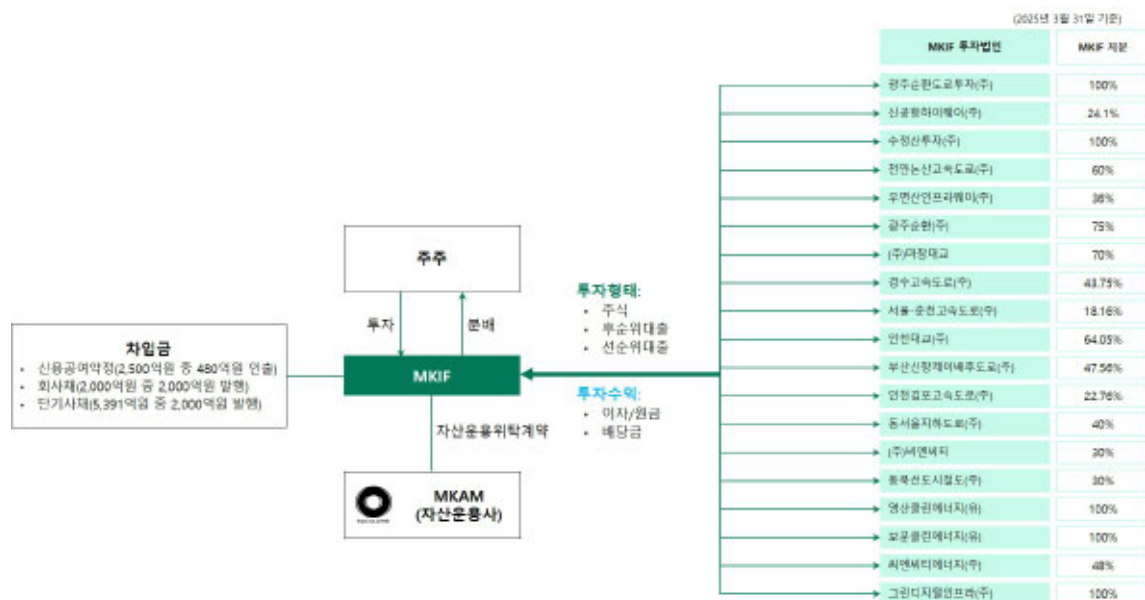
(2025년 3월 31일 기준)

주주

투자

분배

차입금

- 신용공여약정(2,500억원 중 480억원 인출)
- 회사채(2,000억원 중 2,000억원 발행)
- 단기사채(5,391억원 중 2,000억원 발행)

MKIF

자산운용위탁계약

MKAM (자산운용사)

투자형태:

- 주식
- 후순위대출
- 선순위대출

투자수익:

- 이자/원금
- 배당금

| MKIF 투자법인 | MKIF 지분 |
|---|---|
| 광주순환도로투자(주) | 100% |
| 신공항하이웨이(주) | 24.1% |
| 수정산투자(주) | 100% |
| 천안논산고속도로(주) | 60% |
| 우면산인프라웨이(주) | 36% |
| 광주순환(주) | 75% |
| (주)마창대교 | 70% |
| 경수고속도로(주) | 43.75% |
| 서울-춘천고속도로(주) | 18.16% |
| 인천대교(주) | 64.05% |
| 부산신항제2배후도로(주) | 47.56% |
| 인천김포고속도로(주) | 22.76% |
| 동서울지하도로(주) | 40% |
| (주)세엔비 | 30% |
| 동북선도시철도(주) | 30% |
| 영산클린에너지(유) | 100% |
| 보문클린에너지(유) | 100% |
| 씨엔씨티에너지(주) | 48% |
| 그린디지털인프라(주) | 100% |